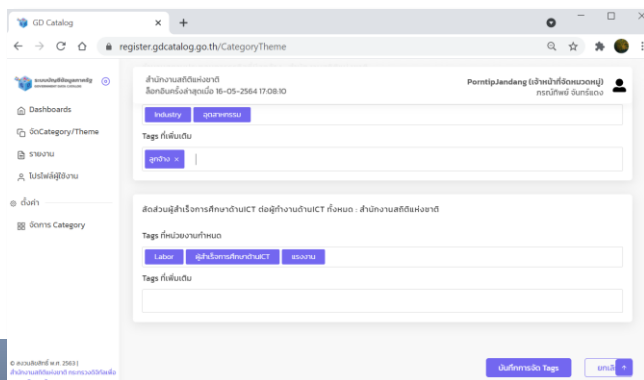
GD Catalog
register.gdcatalog.go.th/CategoryTheme

ระบบบัญชีข้อมูลภาครัฐ
GOVERNMENT DATA CATALOG

Dashboards
จัดCategory/Theme
รายงาน
โปรไฟล์ผู้ใช้งาน
ตั้งค่า
จัดการ Category

© สงวนลิขสิทธิ์ พ.ศ. 2563 | สำนักงานสถิติแห่งชาติ กระทรวงดิจิทัลเพื่อ

สำนักงานสถิติแห่งชาติ
ล็อกอินครั้งล่าสุดเมื่อ 16-05-2564 17:08:10

PorntipJandang (เจ้าหน้าที่จัดหมวดหมู่)
ภรณ์ทิพย์ จันทร์แดง

Industry
อุตสาหกรรม

Tags ที่เพิ่มเติม
ลูกจ้าง ×

สัดส่วนผู้สำเร็จการศึกษาด้านICT ต่อผู้ทำงานด้านICT ทั้งหมด : สำนักงานสถิติแห่งชาติ

Tags ที่หน่วยงานกำหนด
Labor
ผู้สำเร็จการศึกษาด้านICT
แรงงาน

Tags ที่เพิ่มเติม

บันทึกการจัด Tags
ยกเลิ